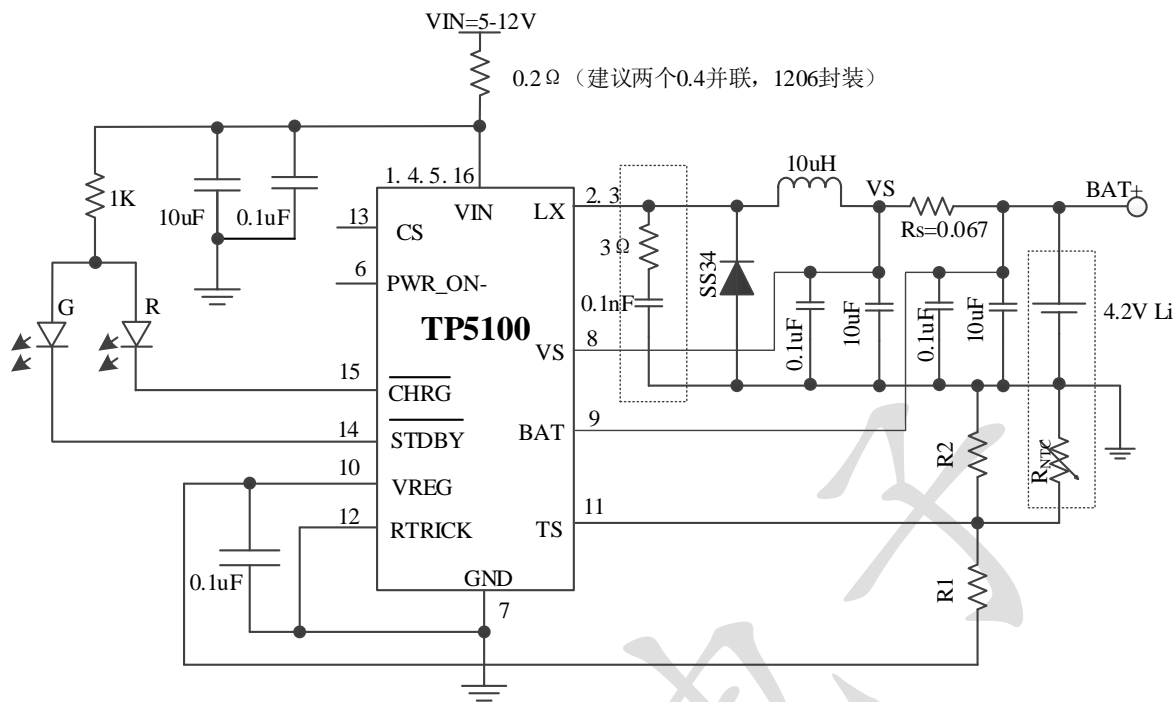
VIN=5-12V

0.2Ω（建议两个0.4并联，1206封装）

1K

10uF

0.1uF

G

R

1. 4. 5. 16

13

6

15

14

10

12

VIN

CS

PWR_ON-

TP5100

$\overline{CHRG}$

$\overline{STDBY}$

VREG

RTRICK

GND

7

LX

VS

BAT

TS

2. 3

8

9

11

3Ω

0.1nF

SS34

10uH

VS

Rs=0.067

BAT+

0.1uF

10uF

0.1uF

10uF

4.2V Li

R2

R1

$R_{NTC}$

0.1uF